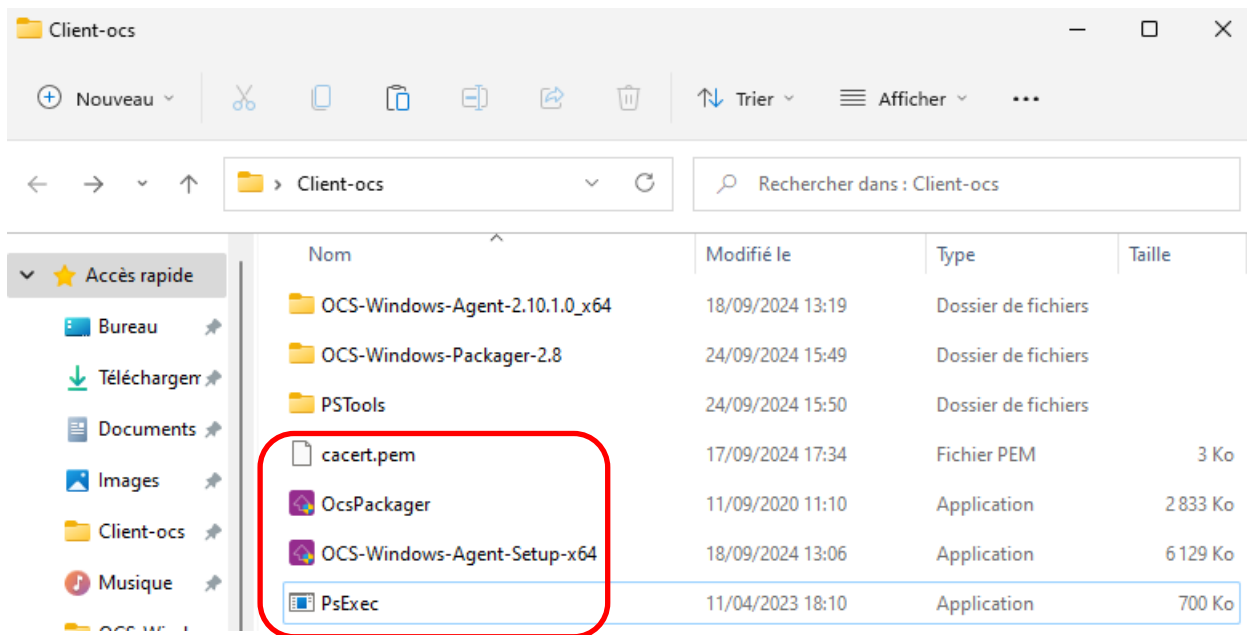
Client-ocs

Nouveau

Trier

Afficher

...

Client-ocs

Rechercher dans : Client-ocs

Accès rapide

Bureau

Téléchargem

Documents

Images

Client-ocs

Musique

| Nom | Modifié le | Type | Taille |
|---|---|---|---|
| OCS-Windows-Agent-2.10.1.0_x64 | 18/09/2024 13:19 | Dossier de fichiers | |
| OCS-Windows-Packager-2.8 | 24/09/2024 15:49 | Dossier de fichiers | |
| PSTools | 24/09/2024 15:50 | Dossier de fichiers | |
| cacert.pem | 17/09/2024 17:34 | Fichier PEM | 3 Ko |
| OcsPackager | 11/09/2020 11:10 | Application | 2 833 Ko |
| OCS-Windows-Agent-Setup-x64 | 18/09/2024 13:06 | Application | 6 129 Ko |
| PsExec | 11/04/2023 18:10 | Application | 700 Ko |